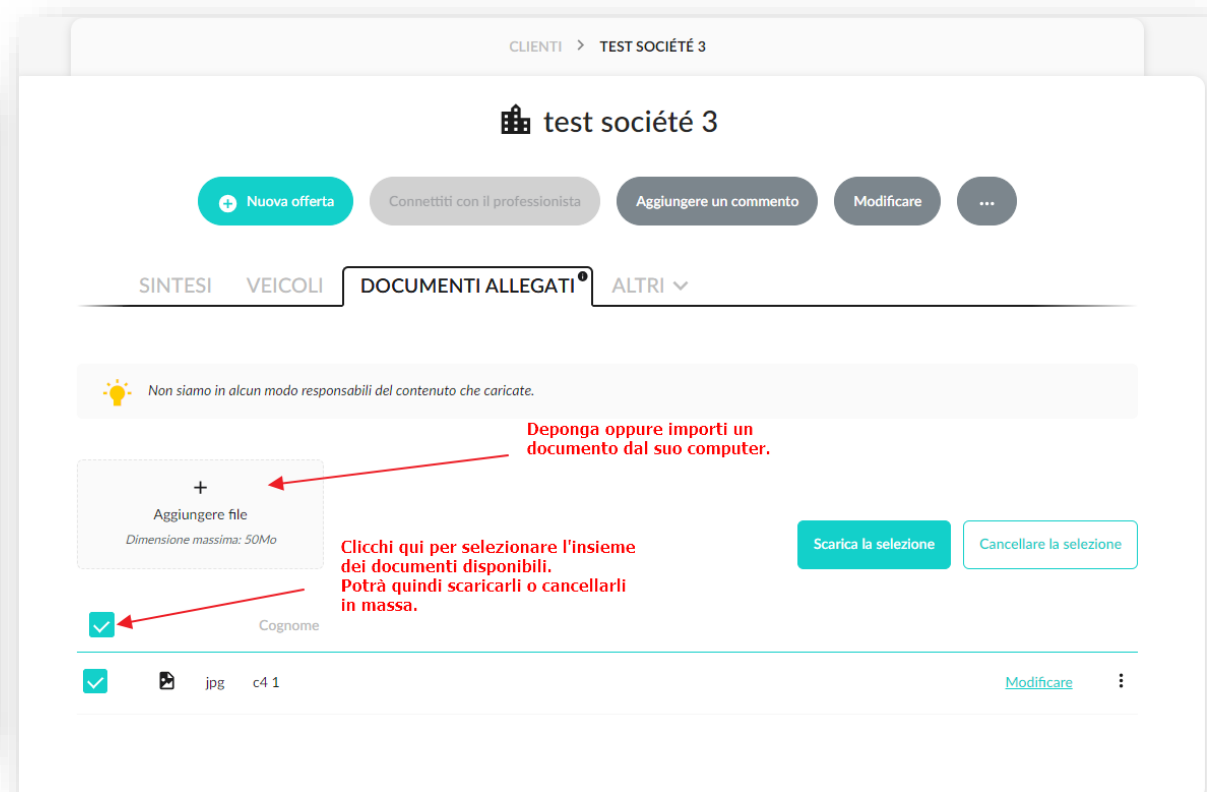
CLIENTI > TEST SOCIÉTÉ 3

test société 3

Nuova offerta | Connettiti con il professionista | Aggiungere un commento | Modificare | ...

SINTESI | VEICOLI | DOCUMENTI ALLEGATI | ALTRI

Non siamo in alcun modo responsabili del contenuto che caricate.

Deponga oppure importi un documento dal suo computer.

+
Aggiungere file
Dimensione massima: 50Mo

Clicchi qui per selezionare l'insieme dei documenti disponibili.
Potrà quindi scaricarli o cancellarli in massa.

Scarica la selezione | Cancellare la selezione

Cognome

jpg c4 1 Modificare